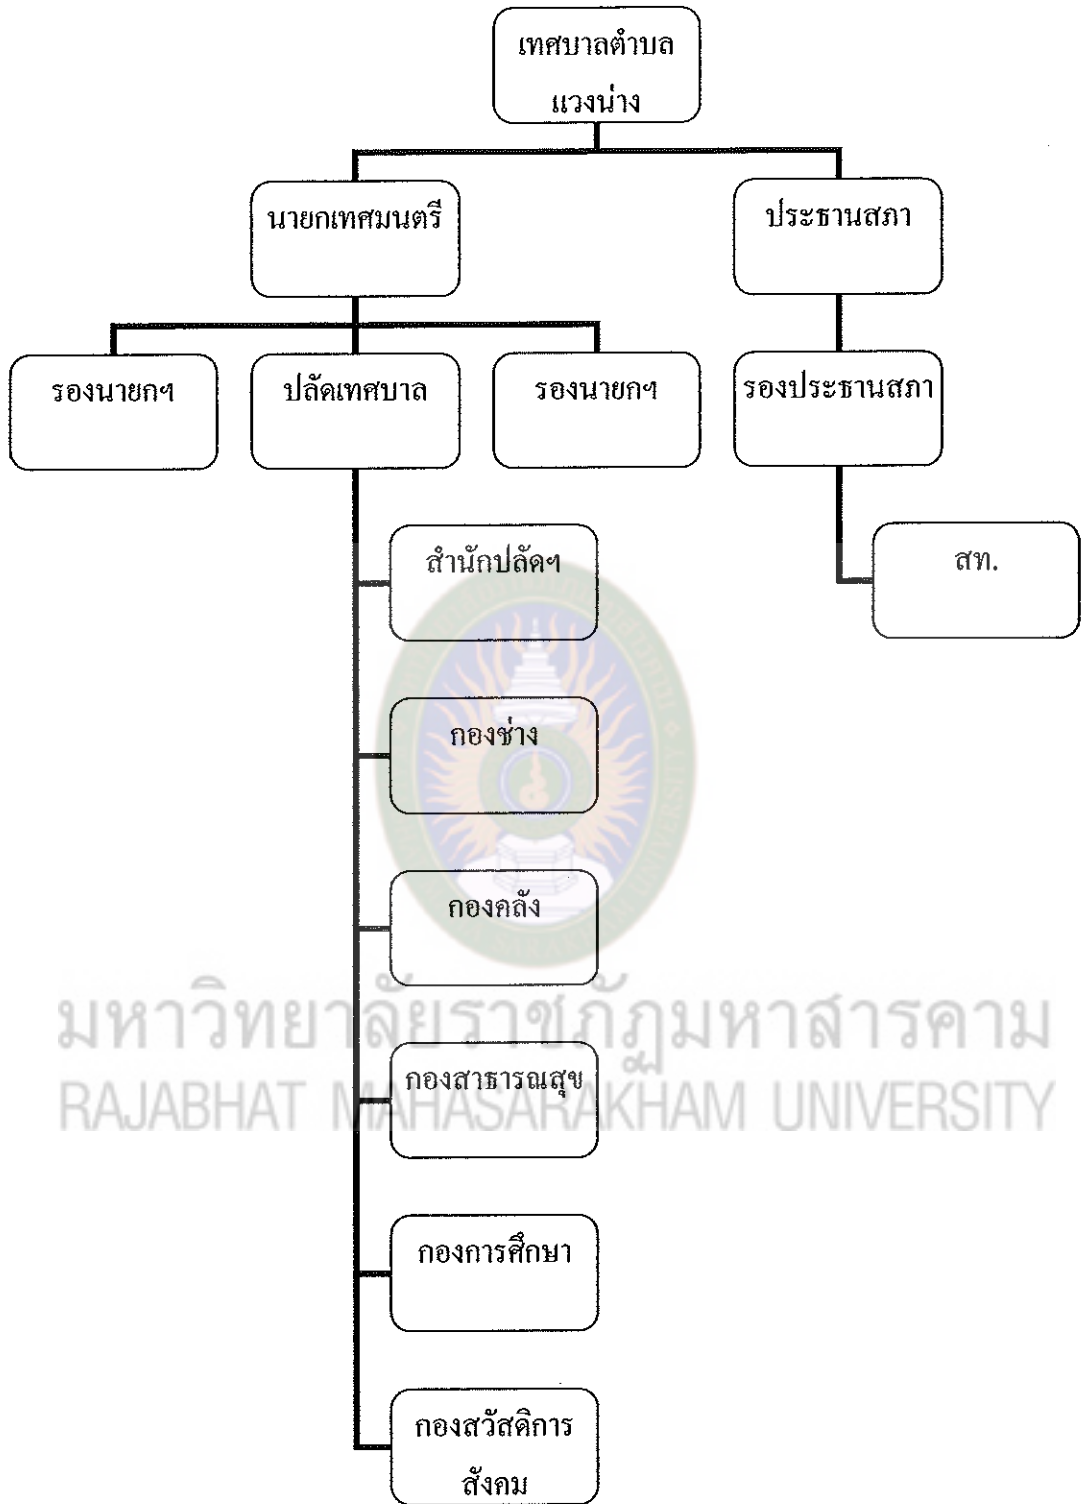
เทศบาลตำบล
แวงน่าง

นายกเทศมนตรี

ประธานสภา

รองนายกฯ

ปลัดเทศบาล

รองนายกฯ

รองประธานสภา

สำนักปลัดฯ

สท.

กองช่าง

กองคลัง

มหาวิทยาลัยราชภัฏมหาสารคาม
RAJABHAT MAHASARAKHAM UNIVERSITY

กองสาธารณสุข

กองการศึกษา

กองสวัสดิการ
สังคม